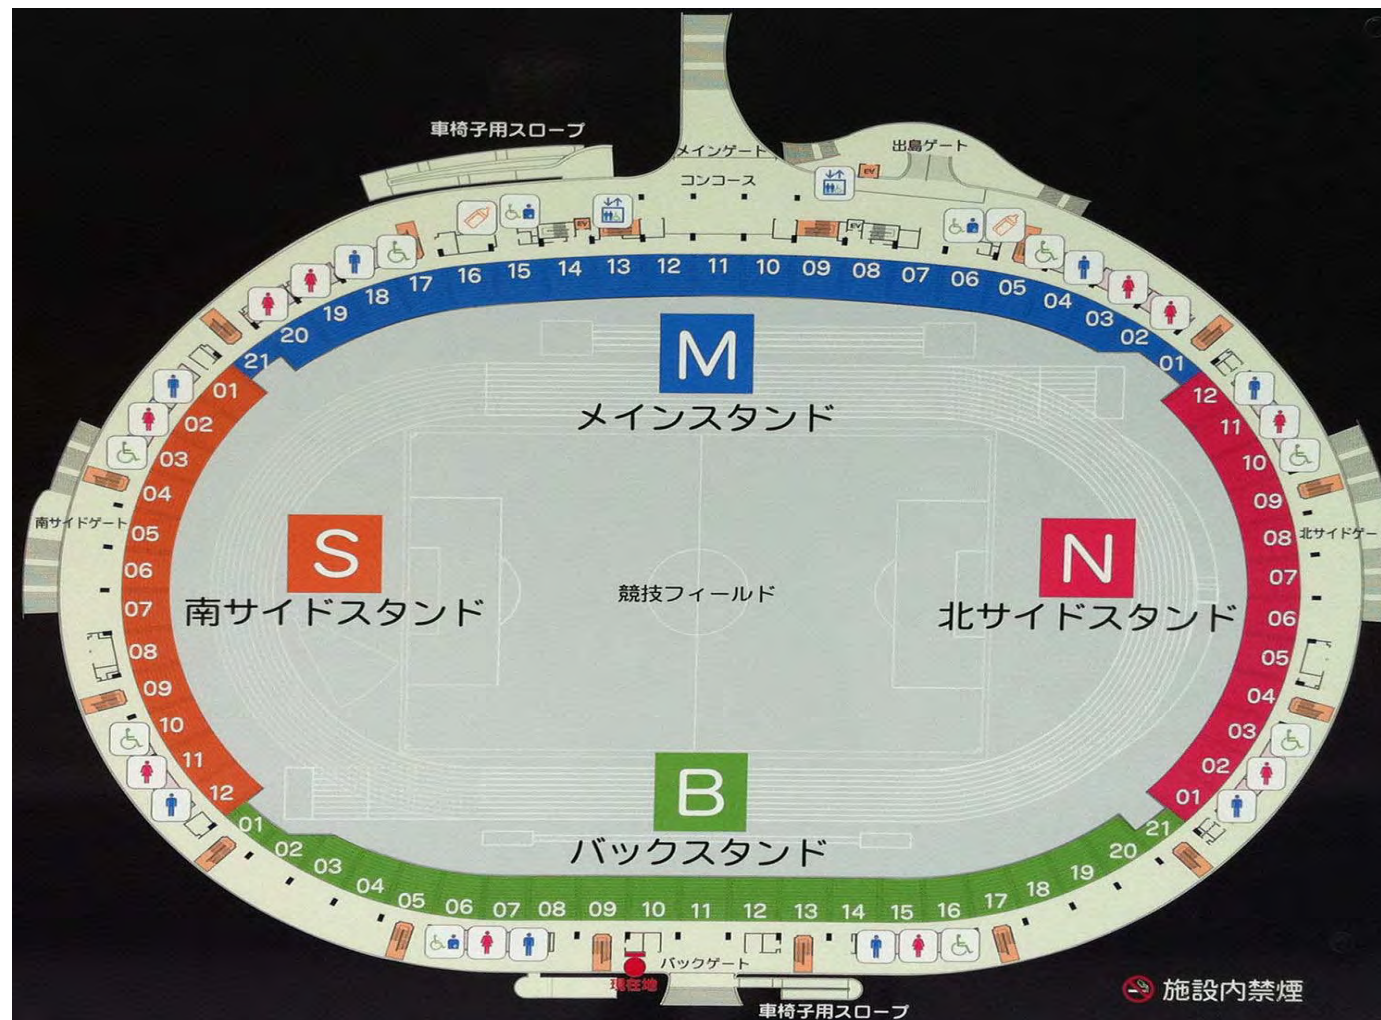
車椅子用スロープ

メインゲート

出島ゲート

コンコース

21 20 19 18 17 16 15 14 13 12 11 10 09 08 07 06 05 04 03 02 01

M
メインスタンド

01 02 03 04 05 06 07 08 09 10 11 12

南サイドゲート

S
南サイドスタンド

競技フィールド

N
北サイドスタンド

12 11 10 09 08 07 06 05 04 03 02 01

北サイドゲート

B
バックスタンド

01 02 03 04 05 06 07 08 09 10 11 12 13 14 15 16 17 18 19 20 21

バックゲート

現在地

車椅子用スロープ

施設内禁煙